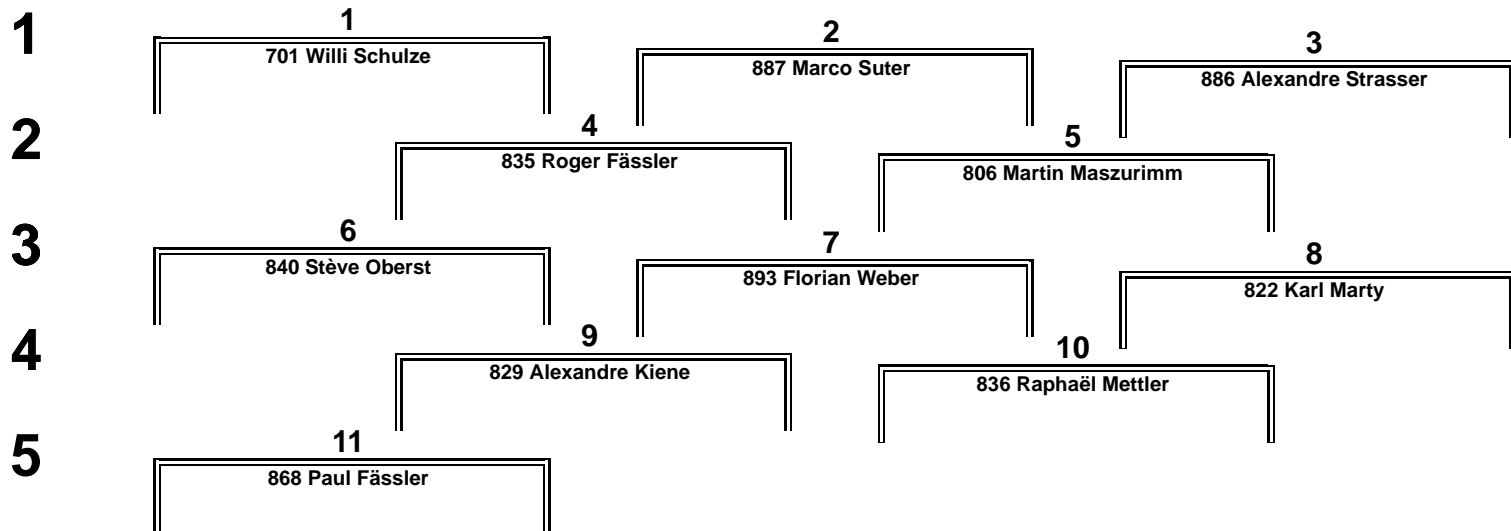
1
1
701 Willi Schulze
2
887 Marco Suter
3
886 Alexandre Strasser
2
4
835 Roger Fässler
5
806 Martin Maszurimm
3
6
840 Stève Oberst
7
893 Florian Weber
8
822 Karl Marty
4
9
829 Alexandre Kiene
10
836 Raphaël Mettler
5
11
868 Paul Fässler